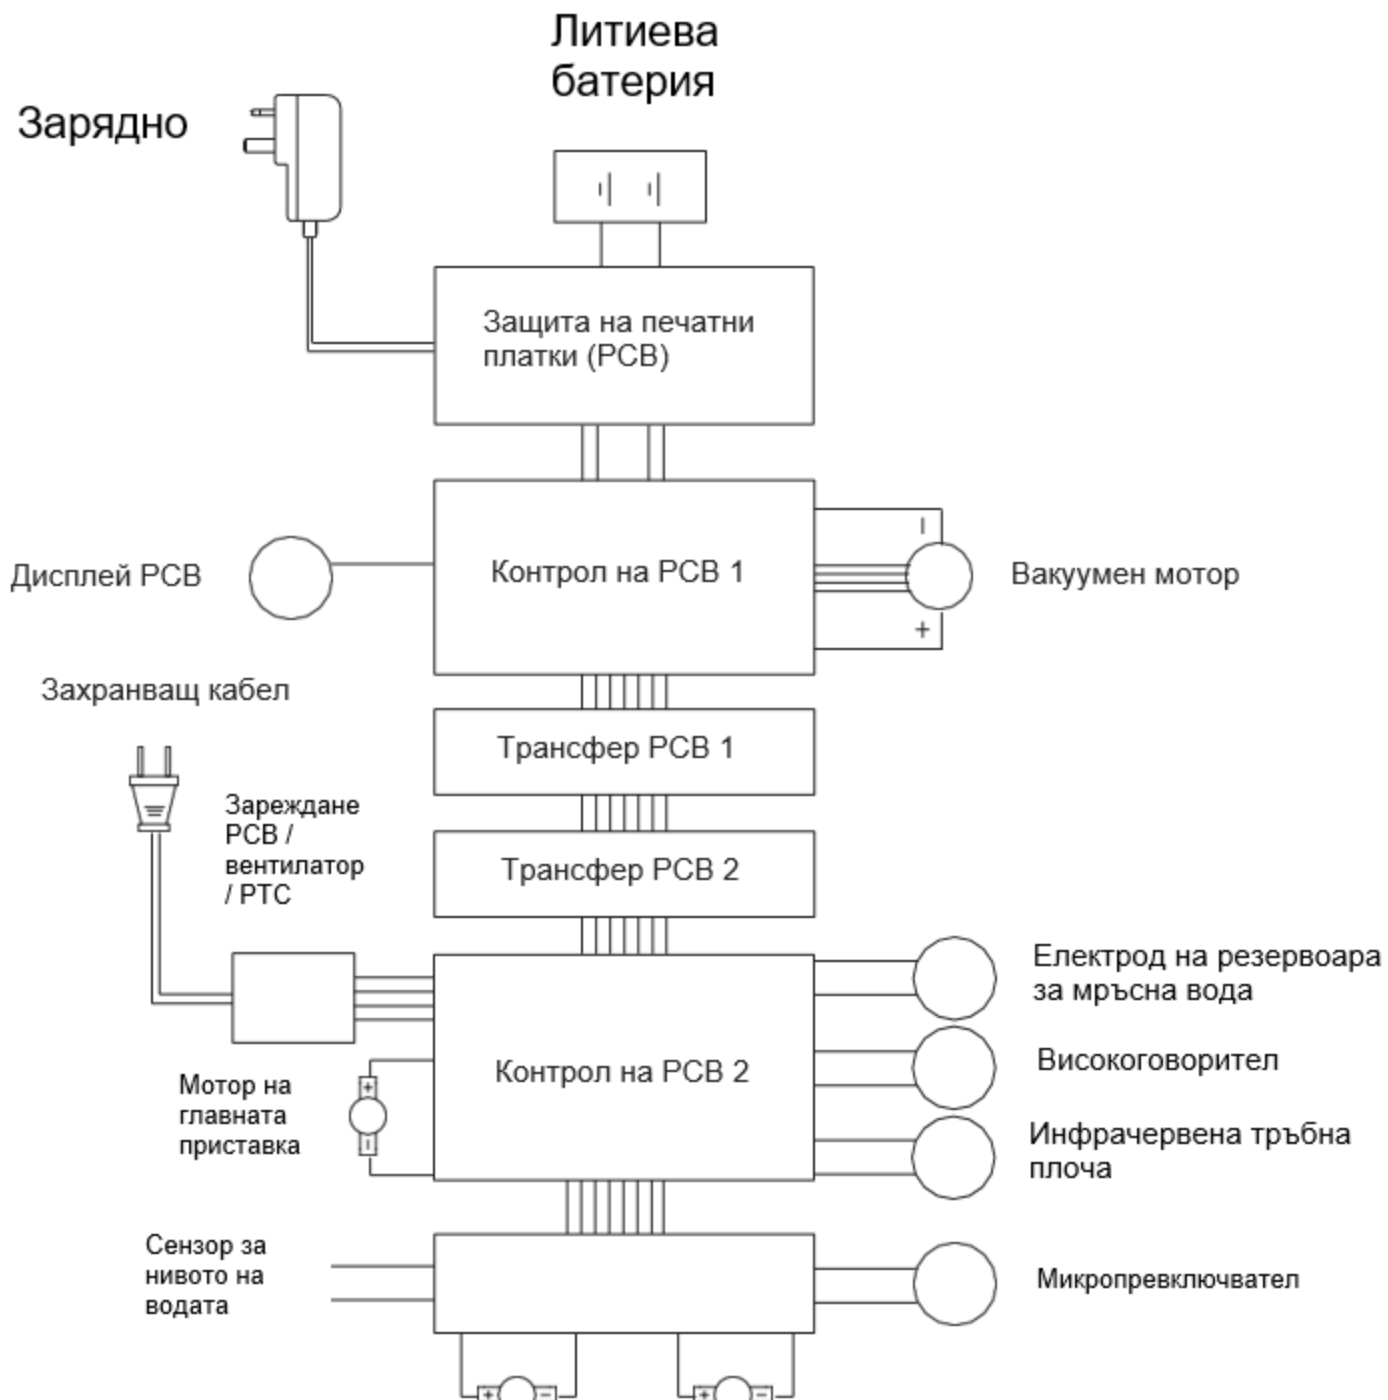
Литиева батерия

Зарядно

Защита на печатни платки (PCB)

Дисплей PCB

Контрол на PCB 1

Вакуумен мотор

Захранващ кабел

Трансфер PCB 1

Зареждане PCB / вентилатор / PTC

Трансфер PCB 2

Електрод на резервоара за мръсна вода

Контрол на PCB 2

Високоговорител

Мотор на главната приставка

Инфрачервена тръбна плоча

Сензор за нивото на водата

Микропревключвател